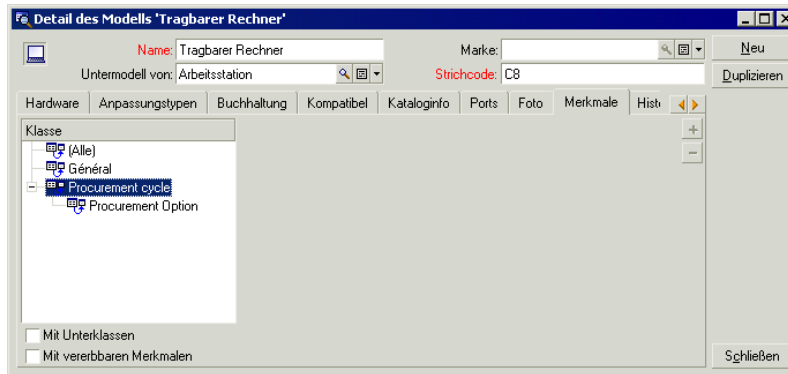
Detail des Modells 'Tragbarer Rechner'

Name: Tragbarer Rechner
Marke:
Neu
Untermodell von: Arbeitsstation
Strichcode: C8
Duplizieren

Hardware | Anpassungstypen | Buchhaltung | Kompatibel | Kataloginfo | Ports | Foto | Merkmale | Histo

Klasse
(Alle)
Général
Procurement cycle
Procurement Option

+
−

Mit Unterklassen
Mit vererbbaren Merkmalen

Schließen